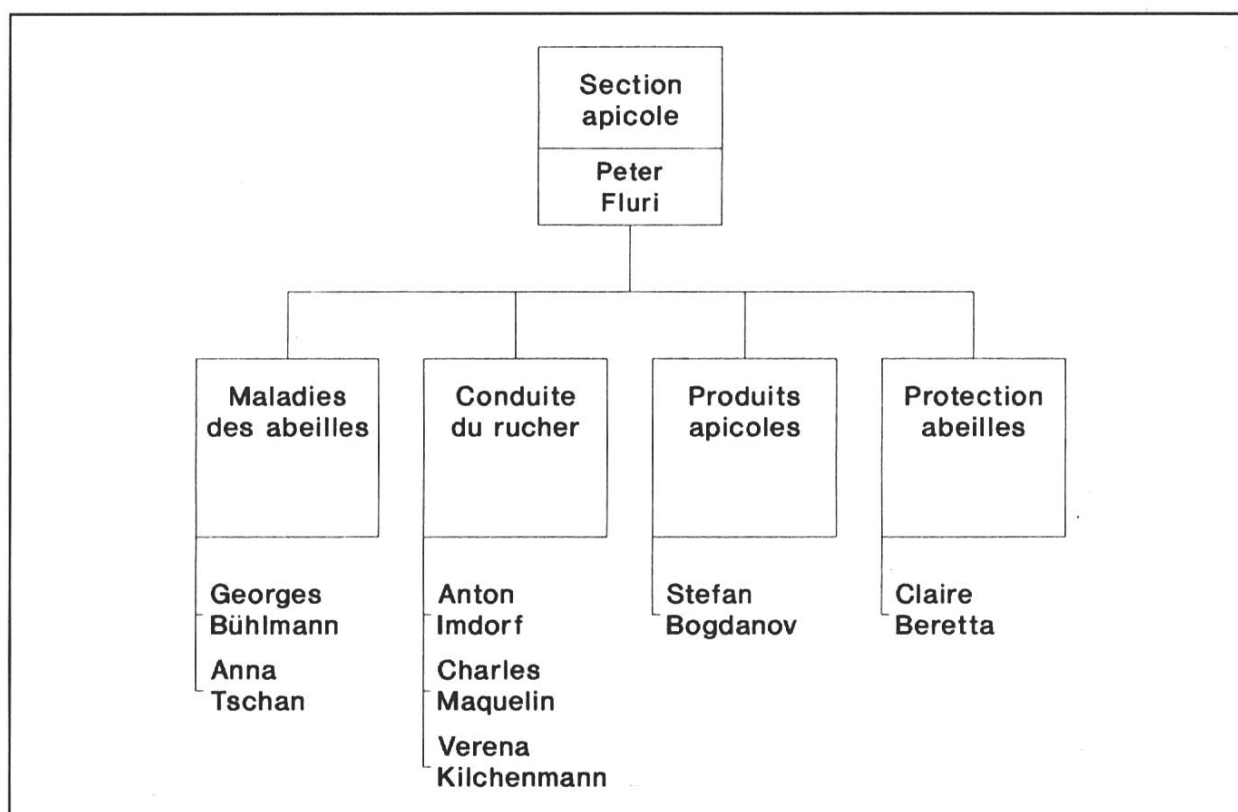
Section apicole

Peter Fluri

Maladies des abeilles

Georges Bühlmann

Anna Tschan

Conduite du rucher

Anton Imdorf

Charles Maquelin

Verena Kilchenmann

Produits apicoles

Stefan Bogdanov

Protection abeilles

Claire Beretta